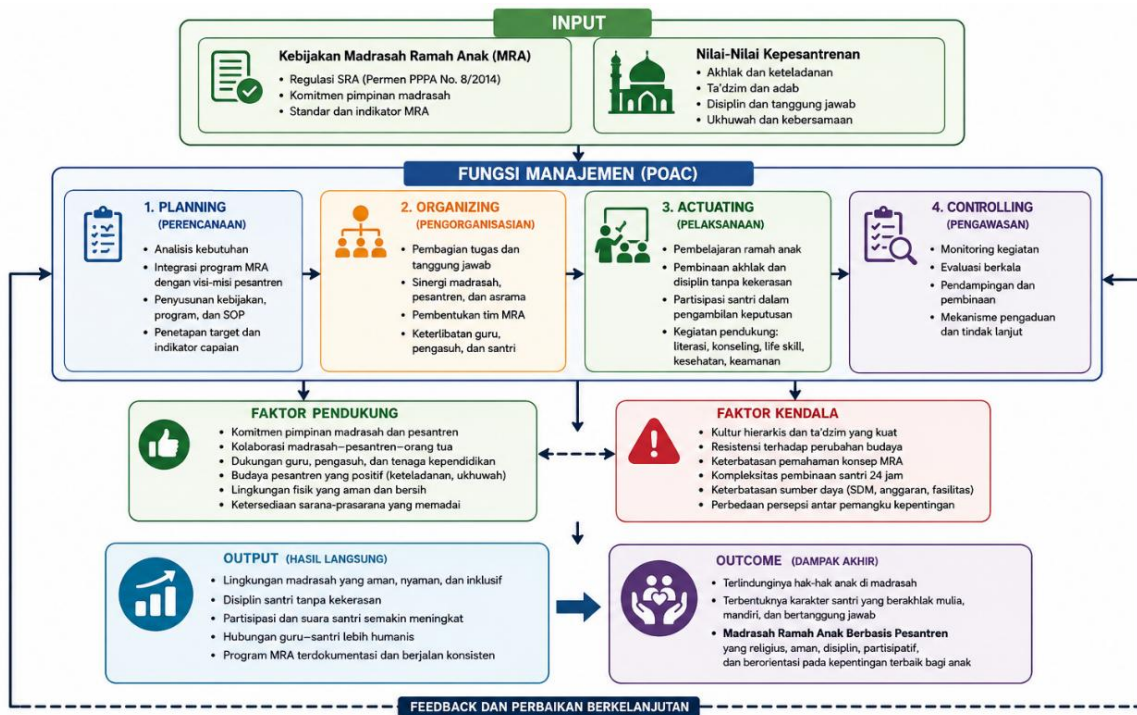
INPUT

Kebijakan Madrasah Ramah Anak (MRA)
• Regulasi SRA (Permen PPPA No. 8/2014)
• Komitmen pimpinan madrasah
• Standar dan indikator MRA

Nilai-Nilai Kepesantrenan
• Akhlak dan keteladanan
• Ta'dzim dan adab
• Disiplin dan tanggung jawab
• Ukhuwah dan kebersamaan

FUNGSI MANAJEMEN (POAC)

1. PLANNING (PERENCANAAN)
• Analisis kebutuhan
• Integrasi program MRA dengan visi-misi pesantren
• Penyusunan kebijakan, program, dan SOP
• Penetapan target dan indikator capaian

2. ORGANIZING (PENGORGANISASIAN)
• Pembagian tugas dan tanggung jawab
• Sinergi madrasah, pesantren, dan asrama
• Pembentukan tim MRA
• Keterlibatan guru, pengasuh, dan santri

3. ACTUATING (PELAKSANAAN)
• Pembelajaran ramah anak
• Pembinaan akhlak dan disiplin tanpa kekerasan
• Partisipasi santri dalam pengambilan keputusan
• Kegiatan pendukung: literasi, konseling, life skill, kesehatan, keamanan

4. CONTROLLING (PENGAWASAN)
• Monitoring kegiatan
• Evaluasi berkala
• Pendampingan dan pembinaan
• Mekanisme pengaduan dan tindak lanjut

FAKTOR PENDUKUNG
• Komitmen pimpinan madrasah dan pesantren
• Kolaborasi madrasah–pesantren–orang tua
• Dukungan guru, pengasuh, dan tenaga kependidikan
• Budaya pesantren yang positif (keteladanan, ukhuwah)
• Lingkungan fisik yang aman dan bersih
• Ketersediaan sarana-prasarana yang memadai

FAKTOR KENDALA
• Kultur hierarkis dan ta'dzim yang kuat
• Resistensi terhadap perubahan budaya
• Keterbatasan pemahaman konsep MRA
• Kompleksitas pembinaan santri 24 jam
• Keterbatasan sumber daya (SDM, anggaran, fasilitas)
• Perbedaan persepsi antar pemangku kepentingan

OUTPUT (HASIL LANGSUNG)
• Lingkungan madrasah yang aman, nyaman, dan inklusif
• Disiplin santri tanpa kekerasan
• Partisipasi dan suara santri semakin meningkat
• Hubungan guru–santri lebih humanis
• Program MRA terdokumentasi dan berjalan konsisten

OUTCOME (DAMPAK AKHIR)
• Terlindunginya hak-hak anak di madrasah
• Terbentuknya karakter santri yang berakhlak mulia, mandiri, dan bertanggung jawab
• Madrasah Ramah Anak Berbasis Pesantren yang religius, aman, disiplin, partisipatif, dan berorientasi pada kepentingan terbaik bagi anak

FEEDBACK DAN PERBAIKAN BERKELANJUTAN